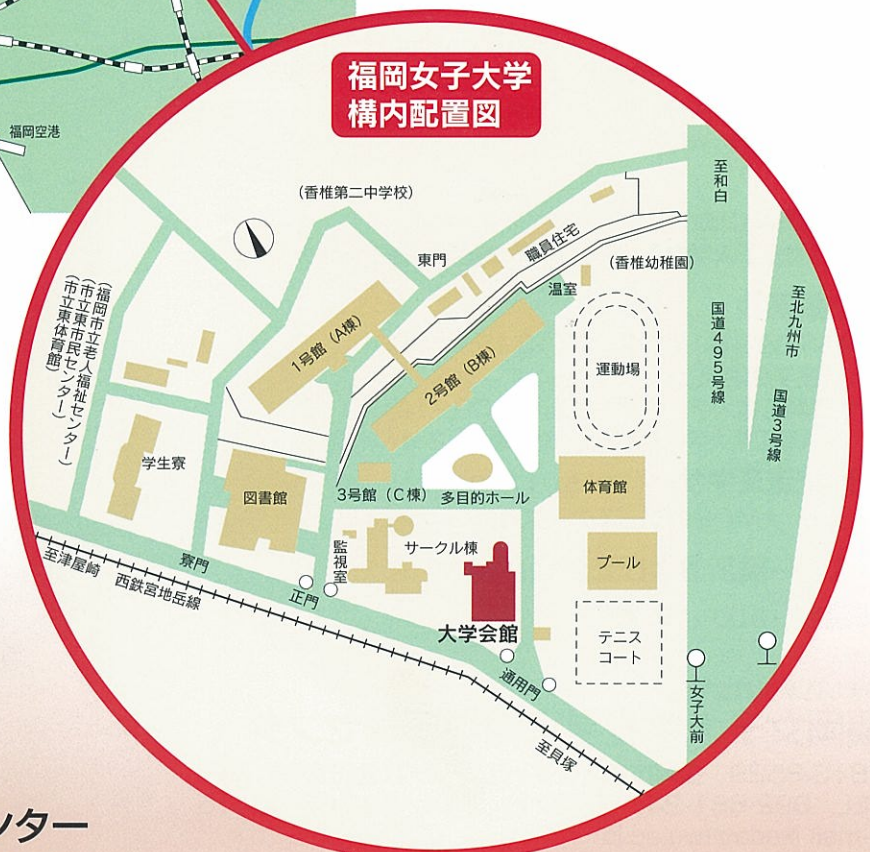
福岡女子大学
構内配置図

福岡空港

(香椎第二中学校)

東門

職員住宅

(香椎幼稚園)

至和白

至北九州市

国道495号線

国道3号線

(福岡市立老人福祉センター)
(市立東市民センター)
(市立東体育館)

温室

1号館(A棟)

2号館(B棟)

運動場

学生寮

図書館

3号館(C棟)

多目的ホール

体育館

監視室

サークル棟

プール

寮門

正門

至津屋崎

西鉄宮地岳線

大学会館

テニスコート

通用門

女子大前

至貝塚

ンター